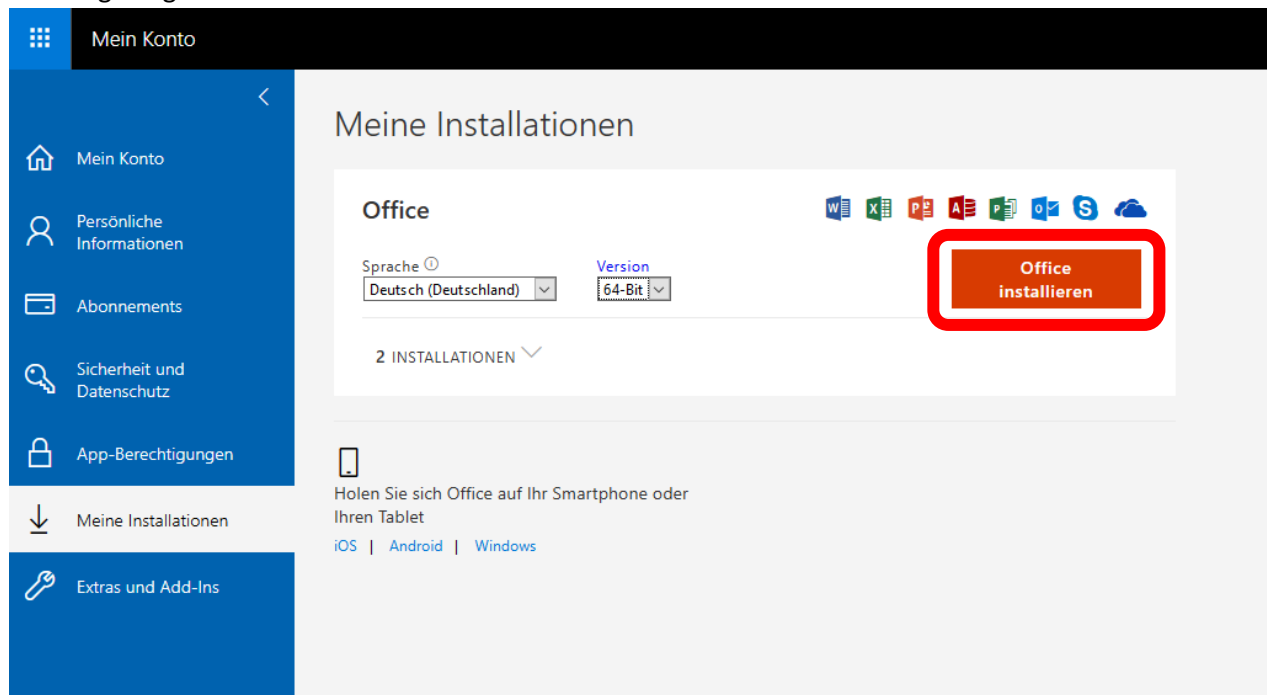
Mein Konto

Mein Konto

Persönliche Informationen

Abonnements

Sicherheit und Datenschutz

App-Berechtigungen

Meine Installationen

Extras und Add-Ins

Meine Installationen

Office

Sprache ⓘ
Deutsch (Deutschland)

Version
64-Bit

Office installieren

2 INSTALLATIONEN

Holen Sie sich Office auf Ihr Smartphone oder Ihren Tablet

iOS | Android | Windows